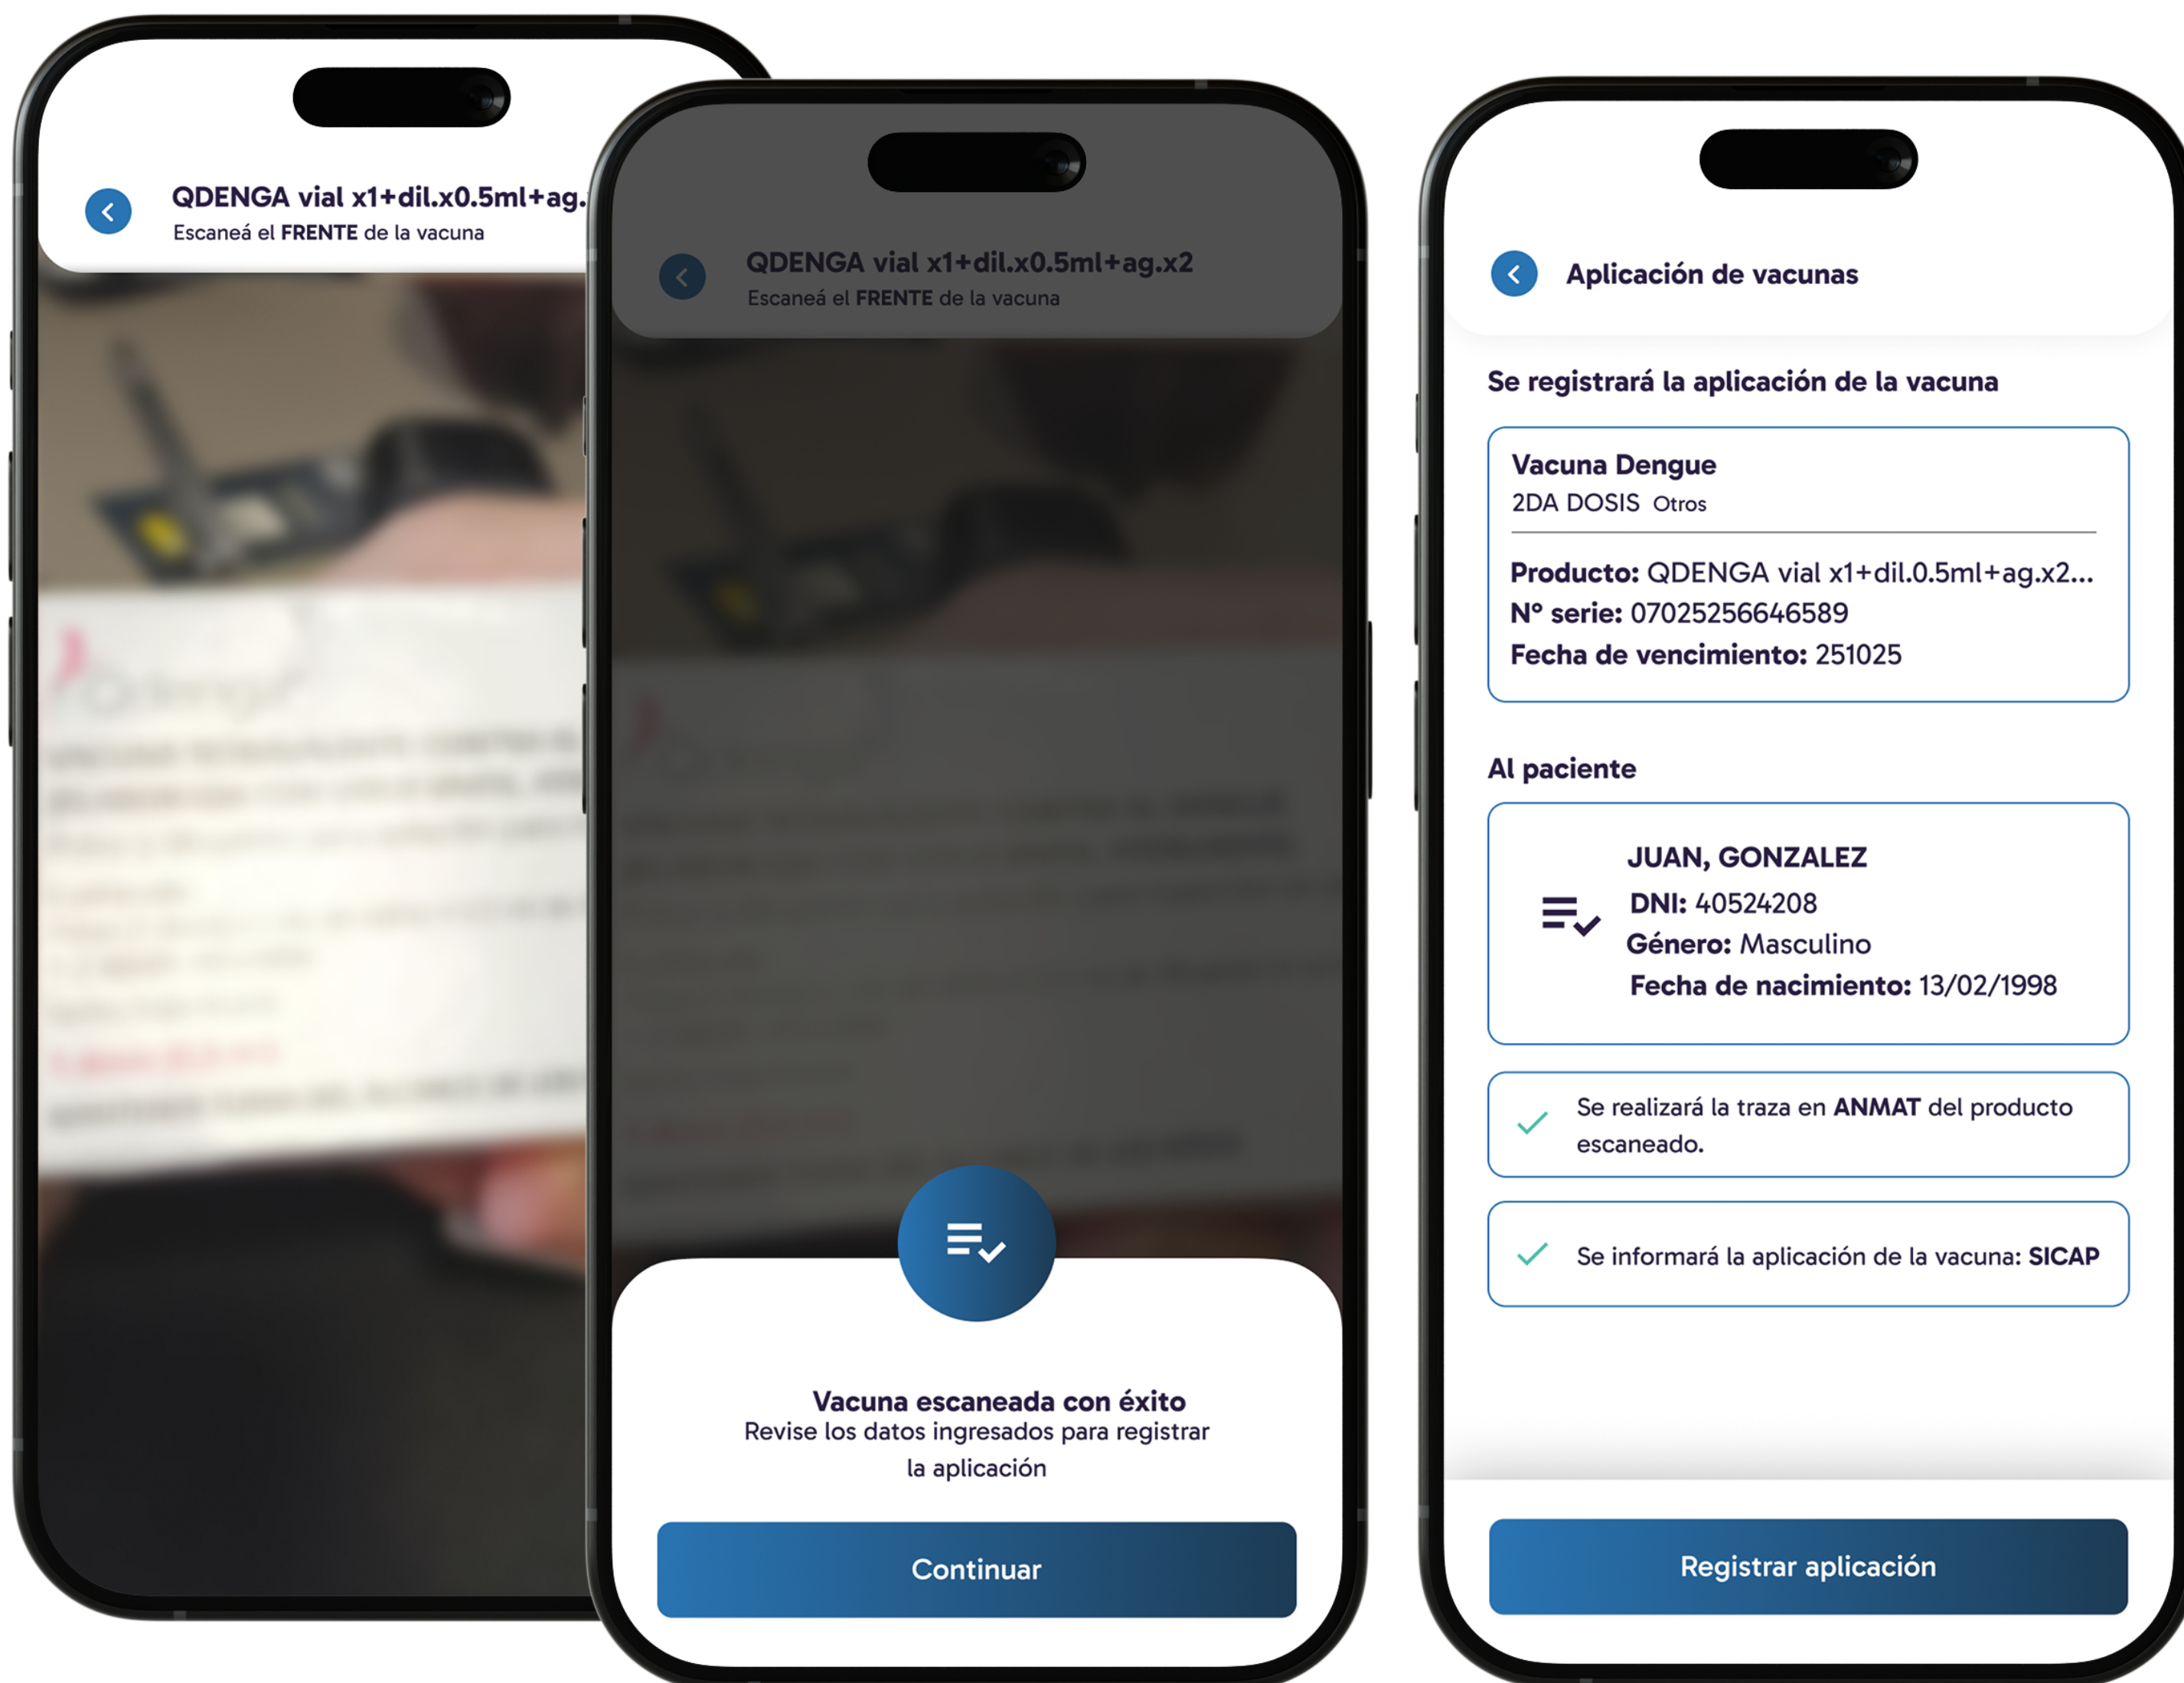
QDENGA vial x1+dil.x0.5ml+ag.
Escaneá el FRENTE de la vacuna

QDENGA vial x1+dil.x0.5ml+ag.x2
Escaneá el FRENTE de la vacuna

Vacuna escaneada con éxito
Revise los datos ingresados para registrar la aplicación

Continuar

Aplicación de vacunas

Se registrará la aplicación de la vacuna

Vacuna Dengue
2DA DOSIS Otros

Producto: QDENGA vial x1+dil.0.5ml+ag.x2...
Nº serie: 07025256646589
Fecha de vencimiento: 251025

Al paciente

JUAN, GONZALEZ
DNI: 40524208
Género: Masculino
Fecha de nacimiento: 13/02/1998

Se realizará la traza en ANMAT del producto escaneado.

Se informará la aplicación de la vacuna: SICAP

Registrar aplicación